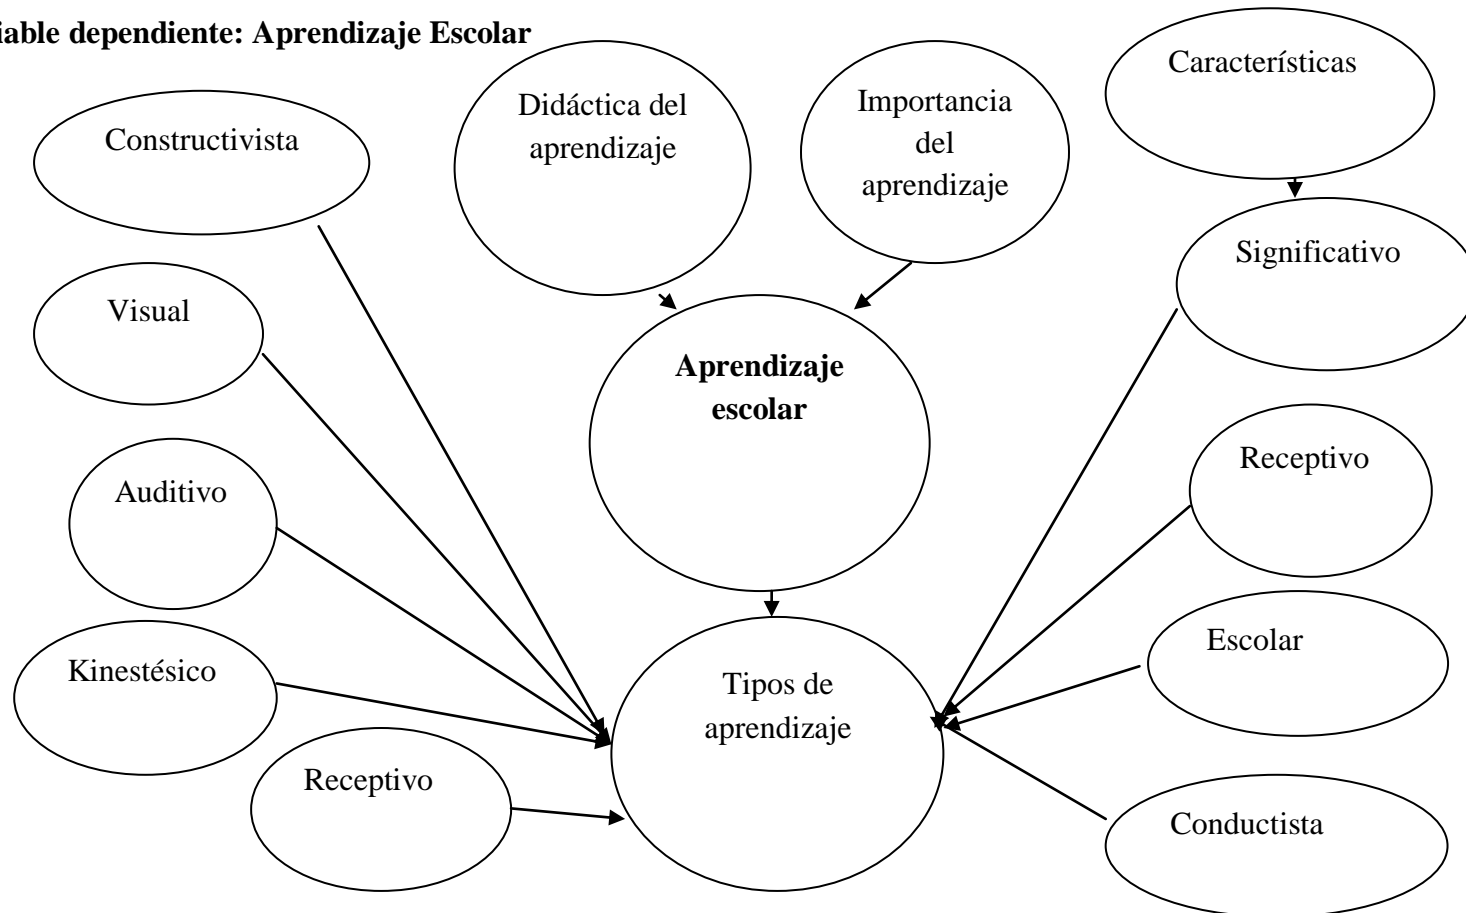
iable dependiente: Aprendizaje Escolar

Didáctica del aprendizaje

Importancia del aprendizaje

Características

Constructivista

Significativo

Visual

**Aprendizaje escolar**

Auditivo

Receptivo

Escolar

Kinestésico

Tipos de aprendizaje

Receptivo

Conductista